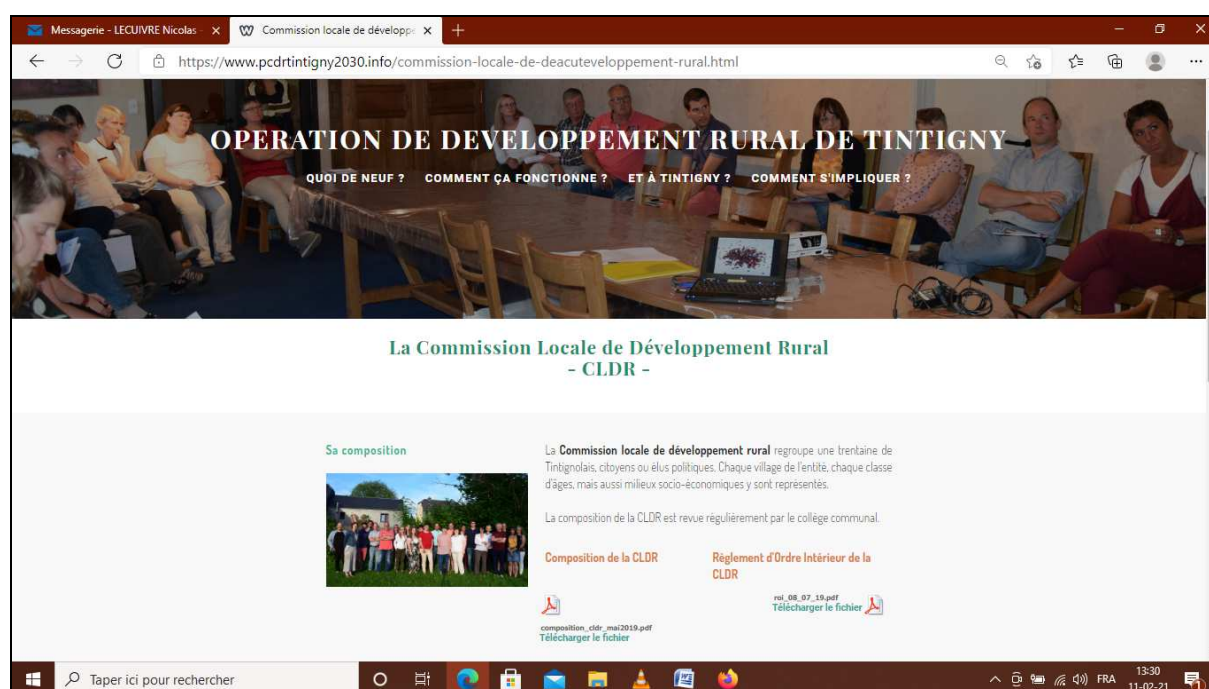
Messagerie - LECUIVRE Nicolas ×
Commission locale de développe ×
+

https://www.pcdrtintigny2030.info/commission-locale-de-deacutedeveloppement-rural.html

OPERATION DE DEVELOPPEMENT RURAL DE TINTIGNY

QUOI DE NEUF ? COMMENT ÇA FONCTIONNE ? ET À TINTIGNY ? COMMENT S'IMPLIQUER ?

La Commission Locale de Développement Rural
- CLDR -

Sa composition

La **Commission locale de développement rural** regroupe une trentaine de Tintignolais, citoyens ou élus politiques. Chaque village de l'entité, chaque classe d'âges, mais aussi milieux socio-économiques y sont représentés.

La composition de la CLDR est revue régulièrement par le collège communal.

Composition de la CLDR

composition_cldr_mai2019.pdf
Télécharger le fichier

Règlement d'Ordre Intérieur de la CLDR

roi_08_07_19.pdf
Télécharger le fichier

Taper ici pour rechercher

FRA 13:30 11-02-21